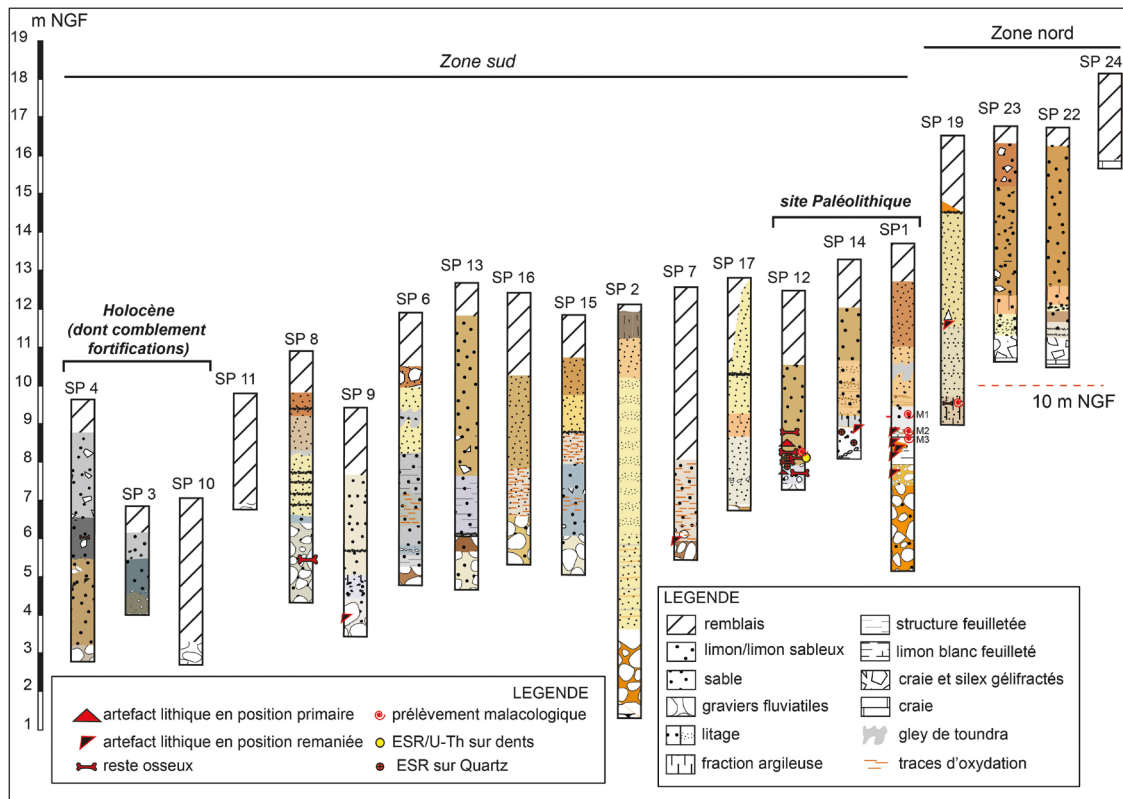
m NGF
19
18
17
16
15
14
13
12
11
10
9
8
7
6
5
4
3
2
1

Zone sud

Zone nord

SP 24
SP 23
SP 22
SP 19

site Paléolithique

SP 14
SP1
SP 12
SP 17
SP 7
SP 2
SP 15
SP 16
SP 13
SP 6
SP 8
SP 9
SP 11

Holocène
(dont comblement
fortifications)

SP 4
SP 3
SP 10

M1
M2
M3

10 m NGF

LEGENDE
remblais
limon/limon sableux
sable
graviers fluviatiles
litage
fraction argileuse
structure feuilletée
limon blanc feuilleté
craie et silex gélifractés
craie
gley de toundra
traces d'oxydation

LEGENDE
artefact lithique en position primaire
artefact lithique en position remaniée
reste osseux
prélèvement malacologique
ESR/U-Th sur dents
ESR sur Quartz